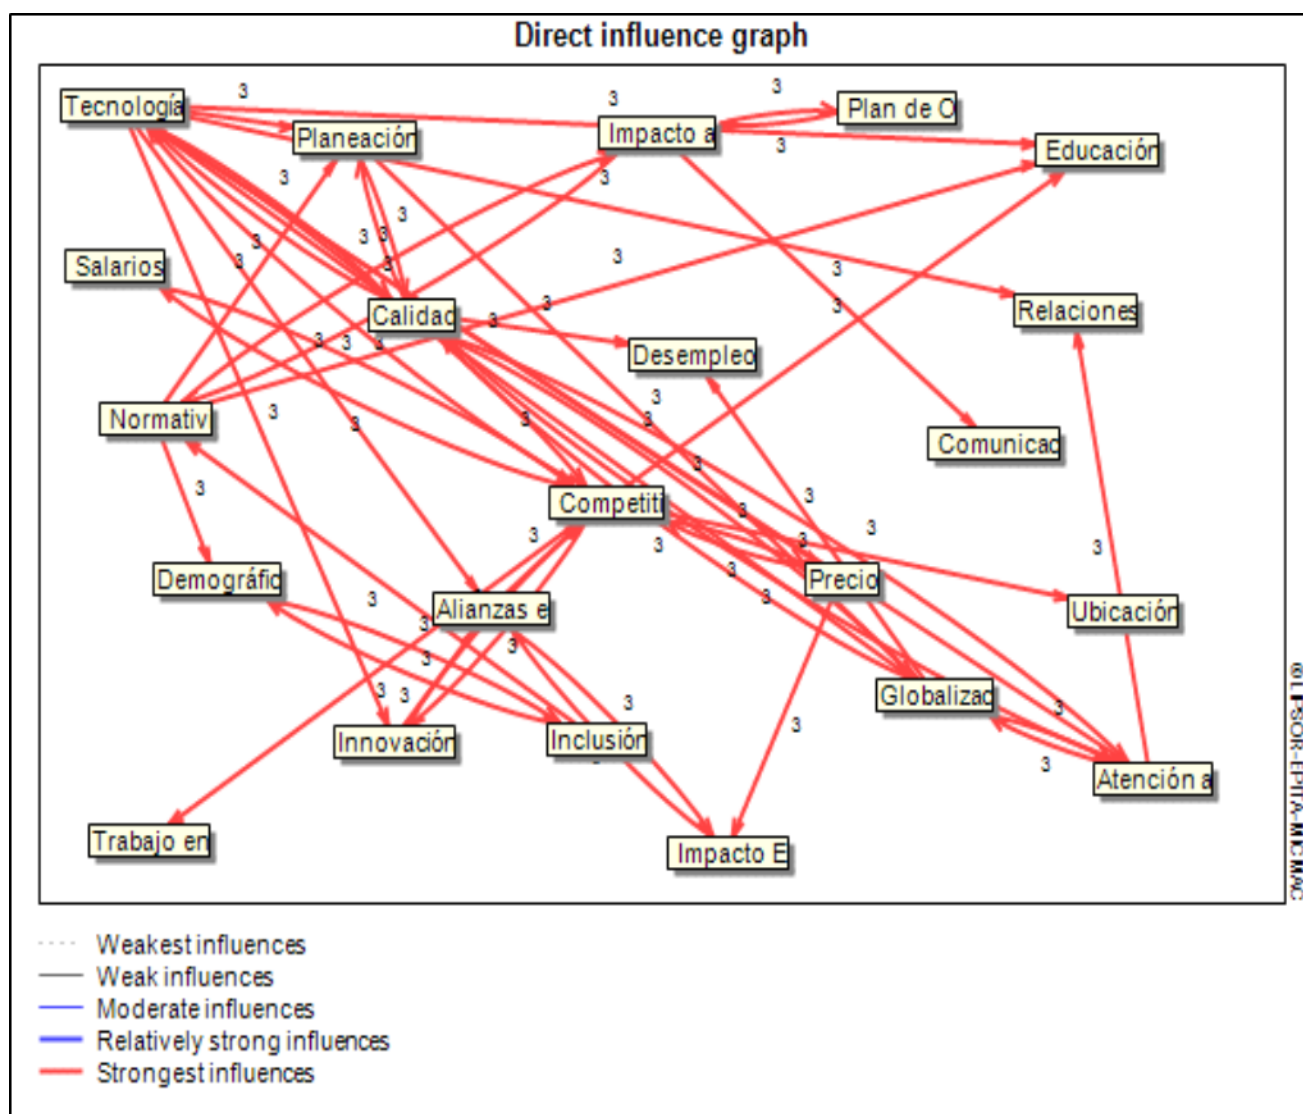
Direct influence graph

Tecnología
Planeación
Impacto a
Plan de O
Educación
Salarios
Calidad
Desempleo
Relaciones
Normativ
Comunicad
Competiti
Demográfic
Alianzas e
Precio
Ubicación
Globalizac
Innovación
Inclusión
Atención a
Trabajo en
Impacto E

3 3 3 3 3 3 3 3 3 3 3 3 3 3 3 3 3 3 3 3 3 3 3 3 3 3 3 3 3 3 3 3 3 3 3 3 3 3 3 3

©LIPSOR-EPITA-MICMAC

Weakest influences
Weak influences
Moderate influences
Relatively strong influences
Strongest influences